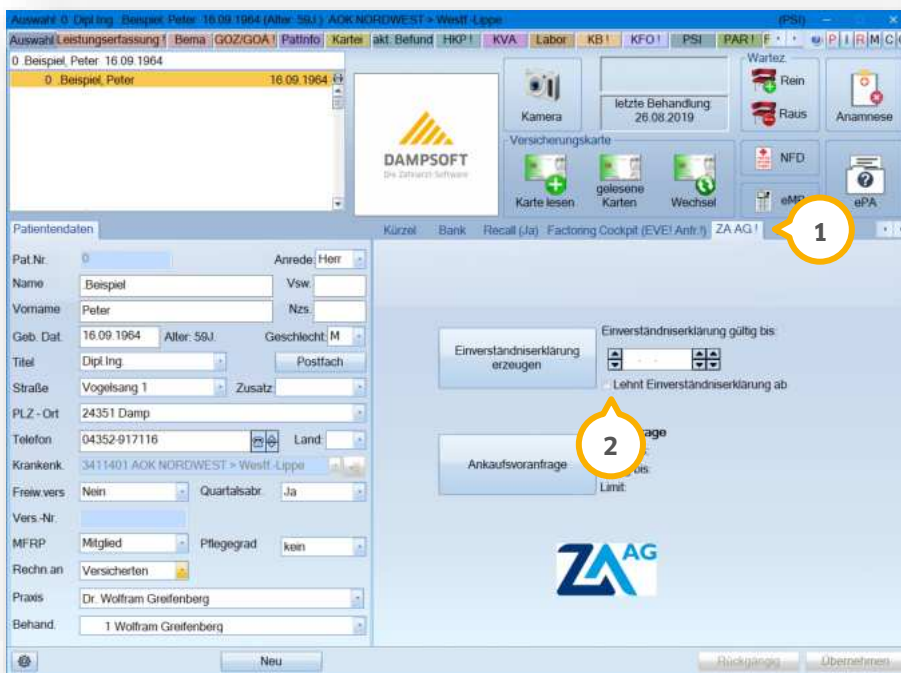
Auswahl 0 Dipl.Ing. Beispiel, Peter 16.09.1964 (Alter 59J.) AOK NORDWEST > Westf.-Lippe (PSI)

Auswahl Leistungserfassung ! Bema GOZ/GOÄ ! PatInfo Kartei akt. Befund HKP ! KVA Labor KB ! KFO ! PSI PAR ! F P I R M C

0 .Beispiel, Peter 16.09.1964
0 .Beispiel, Peter 16.09.1964

DAMPSOFT
Die Zahnarzt-Software

Kamera

letzte Behandlung: 26.08.2019

Wartez.
Rein
Raus

Anamnese

Versicherungskarte
Karte lesen
gelesene Karten
Wechsel

NFD
eMP
ePA

Patientendaten

Kürzel Bank Recall (Ja) Factoring Cockpit (EVE! Anfr.!) ZA AG !

1

Pat.Nr. 0
Anrede Herr
Name .Beispiel
Vsw.
Vorname Peter
Nzs.
Geb. Dat. 16.09.1964 Alter: 59J.
Geschlecht M
Titel Dipl.Ing.
Postfach
Straße Vogelsang 1
Zusatz
PLZ - Ort 24351 Damp
Telefon 04352-917116
Land
Krankenk. 3411401 AOK NORDWEST > Westf.-Lippe
Freiw.vers Nein
Quartalsabr. Ja
Vers.-Nr.
MFRP Mitglied
Pflegegrad kein
Rechn.an Versicherten
Praxis Dr. Wolfram Greifenberg
Behand. 1 Wolfram Greifenberg

Einverständniserklärung erzeugen

Einverständniserklärung gültig bis:

Lehnt Einverständniserklärung ab

2

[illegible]rage

Ankaufsvoranfrage

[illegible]bis:
Limit:

ZA AG

Neu

Rückgängig
Übernehmen